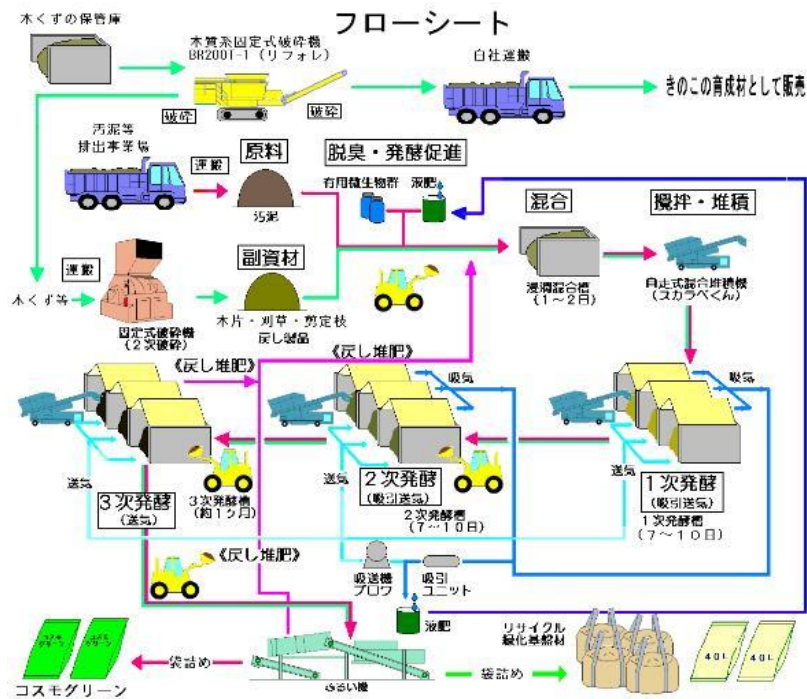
フローシート

木くずの保管庫

木質系固定式破砕機 BR2001-1（リフォレ）

破砕

破砕

自社運搬

きのこの育成材として販売

汚泥等排出事業場

運搬

原料

汚泥

脱臭・発酵促進

有用微生物群

液肥

混合

攪拌・堆積

運搬

木くず等

固定式破砕機（2次破砕）

副資材

木片・刈草・剪定枝 戻し製品

混練混合槽（1～2日）

自走式混合堆積機（スカラベくん）

《戻し堆肥》

《戻し堆肥》

吸気

吸気

送気

3次発酵（送気）

3次発酵槽（約1ヶ月）

送気

2次発酵（吸引送気）

2次発酵槽（7～10日）

送気

1次発酵（吸引送気）

1次発酵槽（7～10日）

《戻し堆肥》

吸送機 ブロワ

吸引ユニット

液肥

リサイクル緑化基盤材

袋詰め

ふるい機

袋詰め

コスモグリーン

コスモグリーン

コスモグリーン

40L

40L